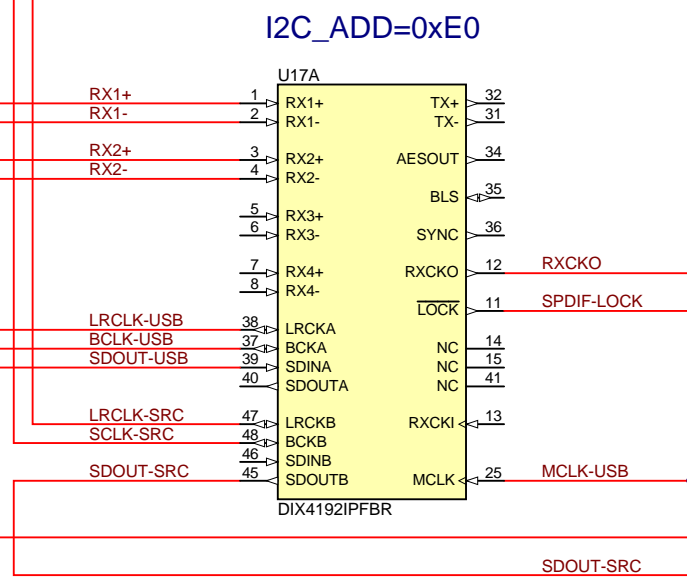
I2C_ADD=0xE0

U17A

RX1+
RX1-
RX2+
RX2-
LRCLK-USB
BCLK-USB
SDOUT-USB
LRCLK-SRC
SCLK-SRC
SDOUT-SRC

1 RX1+
2 RX1-
3 RX2+
4 RX2-
5 RX3+
6 RX3-
7 RX4+
8 RX4-
38 LRCKA
37 BCKA
39 SDINA
40 SDOUTA
47 LRCKB
48 BCKB
46 SDINB
45 SDOUTB

TX+ 32
TX- 31
AESOUT 34
BLS 35
SYNC 36
RXCKO 12
$\overline{\text{LOCK}}$ 11
NC 14
NC 15
NC 41
RXCKI 13
MCLK 25

RXCKO
SPDIF-LOCK
MCLK-USB

DIX4192IPFBR

SDOUT-SRC